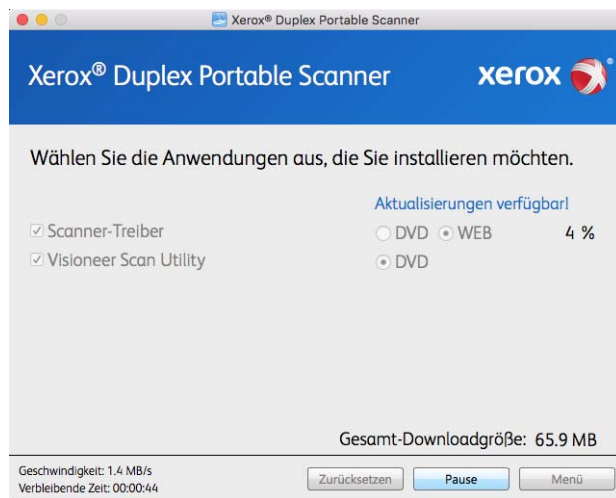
Xerox® Duplex Portable Scanner

Xerox® Duplex Portable Scanner

xerox

Wählen Sie die Anwendungen aus, die Sie installieren möchten.

Aktualisierungen verfügbar!

Scanner-Treiber DVD WEB 4 %

Visioneer Scan Utility DVD

Gesamt-Downloadgröße: 65.9 MB

Geschwindigkeit: 1.4 MB/s
Verbleibende Zeit: 00:00:44

Zurücksetzen Pause Menü